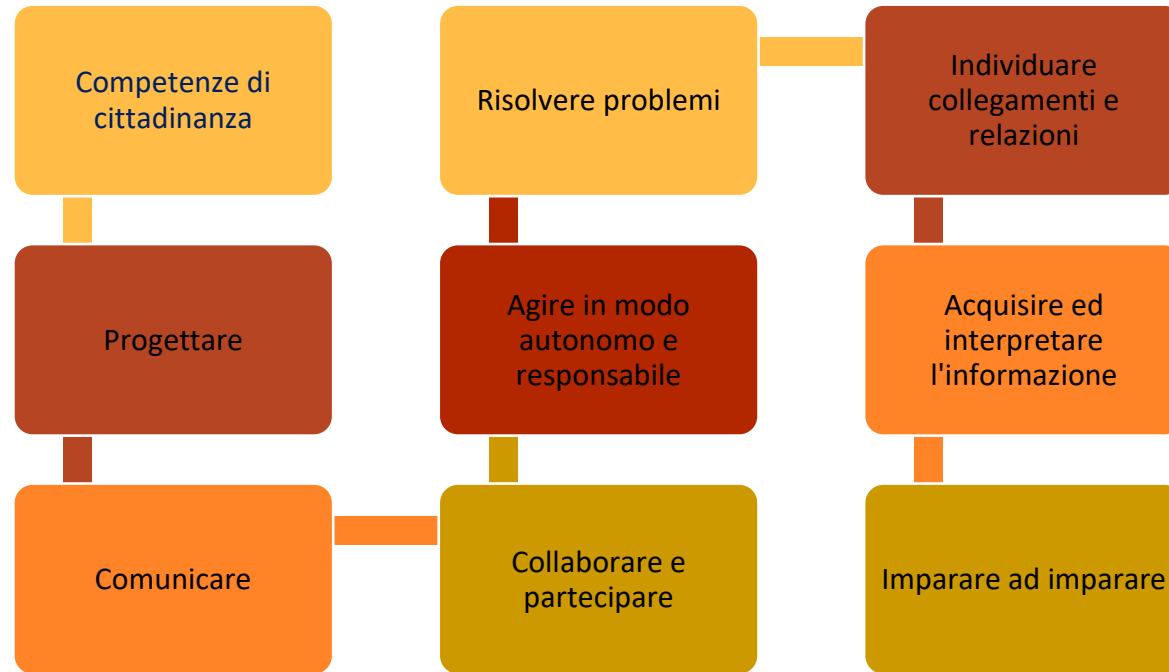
Competenze di cittadinanza

Progettare

Comunicare

Collaborare e partecipare

Agire in modo autonomo e responsabile

Risolvere problemi

Individuare collegamenti e relazioni

Acquisire ed interpretare l'informazione

Imparare ad imparare